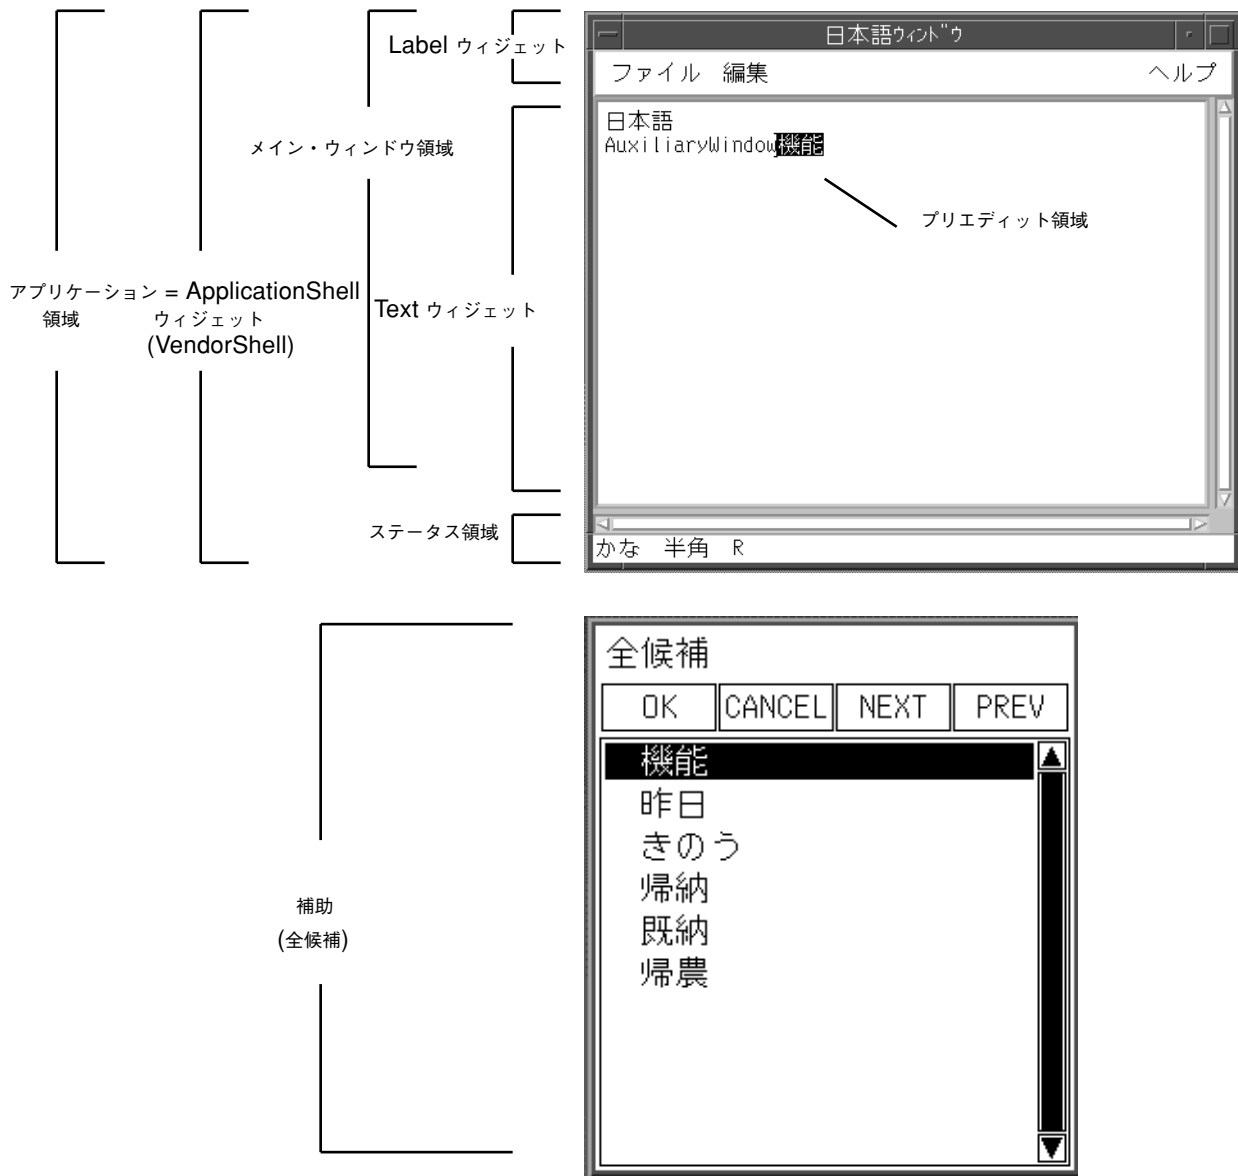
Label ウィジェット

メイン・ウィンドウ領域

アプリケーション領域 = ApplicationShell ウィジェット (VendorShell)

Text ウィジェット

ステータス領域

日本語ｳｨﾝﾄﾞｳ

ファイル　編集　ヘルプ

日本語
AuxiliaryWindow機能

プリエディット領域

かな　半角　R

補助 (全候補)

全候補

OK　CANCEL　NEXT　PREV

機能
昨日
きのう
帰納
既納
帰農